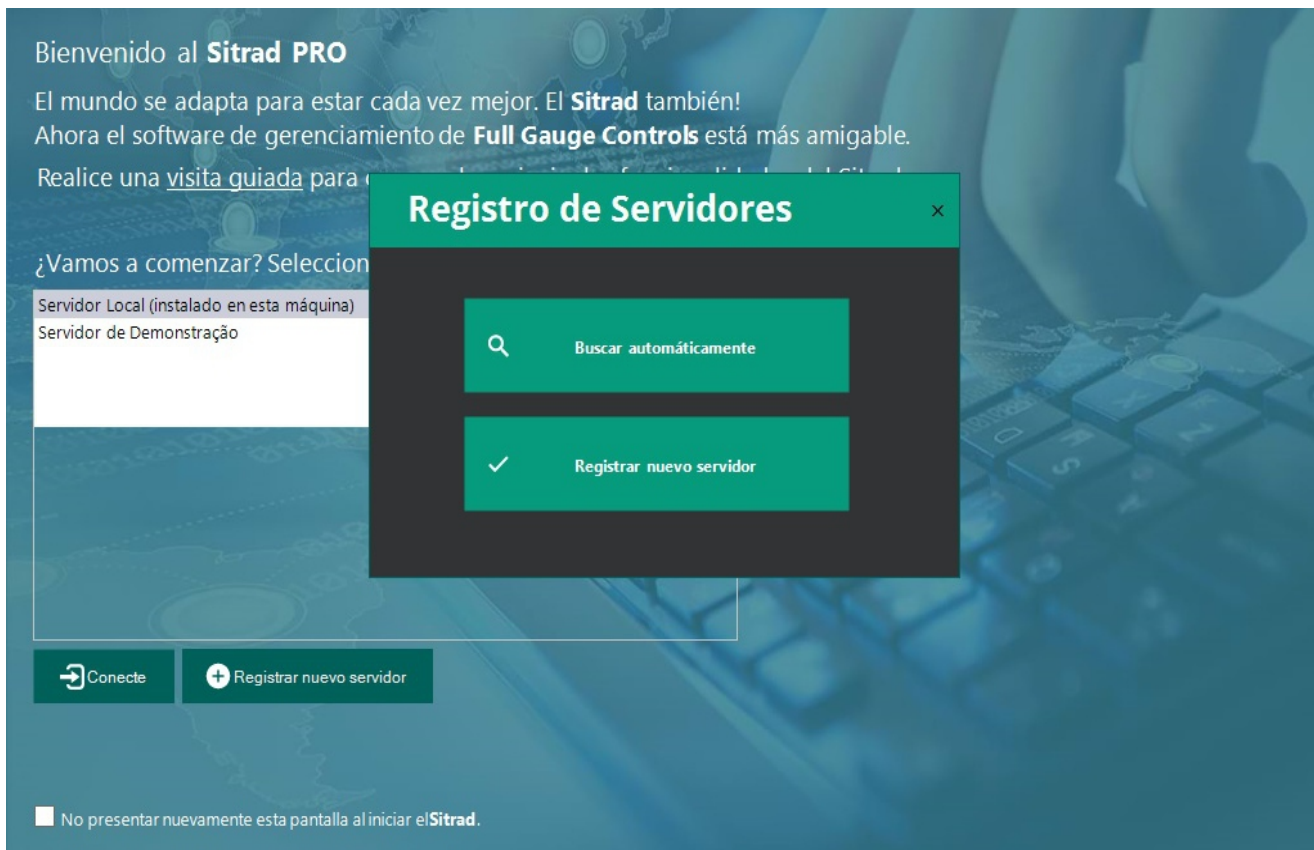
Bienvenido al **Sitrad PRO**

El mundo se adapta para estar cada vez mejor. El **Sitrad** también!
Ahora el software de gerenciamiento de **Full Gauge Controls** está más amigable.

Realice una visita guiada para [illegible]

¿Vamos a comenzar? Seleccion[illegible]

Servidor Local (instalado en esta máquina)
Servidor de Demonstração

Conecte

Registrar nuevo servidor

No presentar nuevamente esta pantalla al iniciar el **Sitrad**.

Registro de Servidores

×

Buscar automáticamente

Registrar nuevo servidor